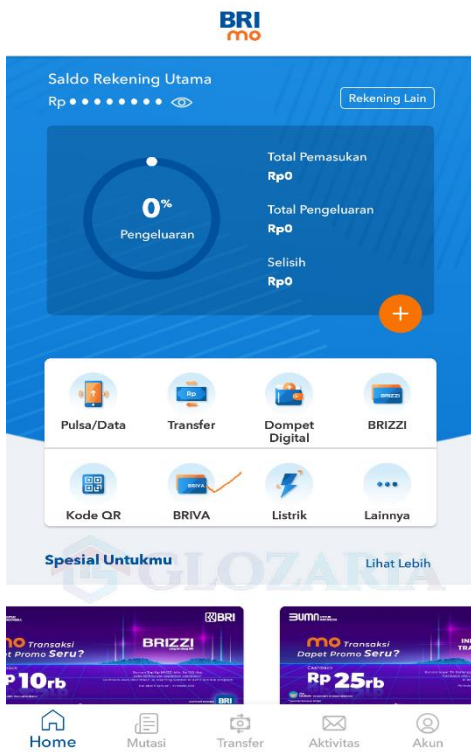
BRI mo

Saldo Rekening Utama

Rp • • • • • • • •

Rekening Lain

0%

Pengeluaran

Total Pemasukan

Rp0

Total Pengeluaran

Rp0

Selisih

Rp0

+

Pulsa/Data

Rp

Transfer

Dompet Digital

BRIZZI

BRIZZI

Kode QR

BRIVA

BRIVA

Listrik

Lainnya

Spesial Untukmu

GLOZARIA

Lihat Lebih

BRI

mo Transaksi Dapet Promo Seru?

BRIZZI

Rp 10rb

BRI

BUMN

mo Transaksi Dapet Promo Seru?

Cashback

Rp 25rb

Home

Mutasi

Transfer

Aktivitas

Akun